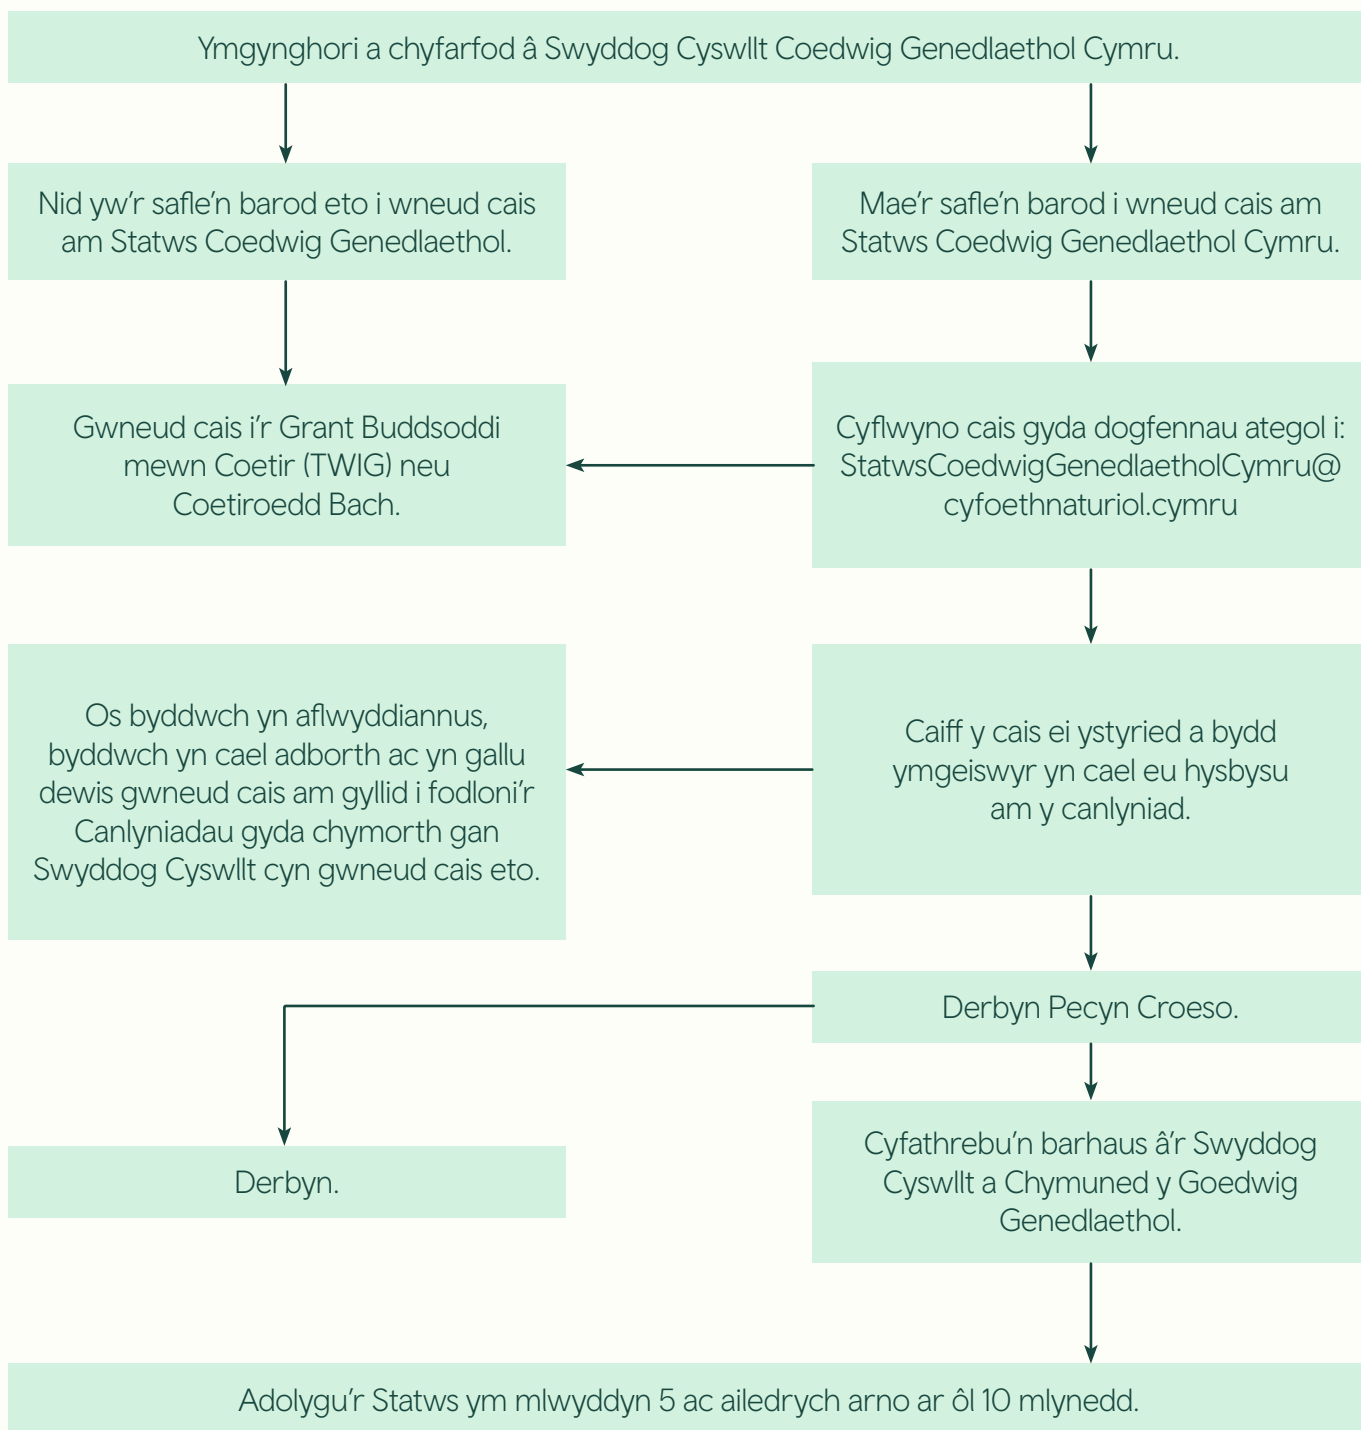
Ymgynghori a chyfarfod â Swyddog Cyswllt Coedwig Genedlaethol Cymru.

Nid yw'r safle'n barod eto i wneud cais am Statws Coedwig Genedlaethol.

Mae'r safle'n barod i wneud cais am Statws Coedwig Genedlaethol Cymru.

Gwneud cais i'r Grant Buddsoddi mewn Coetir (TWIG) neu Coetiroedd Bach.

Cyflwyno cais gyda dogfennau ategol i: StatwsCoedwigGenedlaetholCymru@cyfoethnaturiol.cymru

Os byddwch yn aflwyddiannus, byddwch yn cael adborth ac yn gallu dewis gwneud cais am gyllid i fodloni'r Canlyniadau gyda chymorth gan Swyddog Cyswllt cyn gwneud cais eto.

Caiff y cais ei ystyried a bydd ymgeiswyr yn cael eu hysbysu am y canlyniad.

Derbyn Pecyn Croeso.

Derbyn.

Cyfathrebu'n barhaus â'r Swyddog Cyswllt a Chymuned y Goedwig Genedlaethol.

Adolygu'r Statws ym mlwyddyn 5 ac ailedrych arno ar ôl 10 mlynedd.